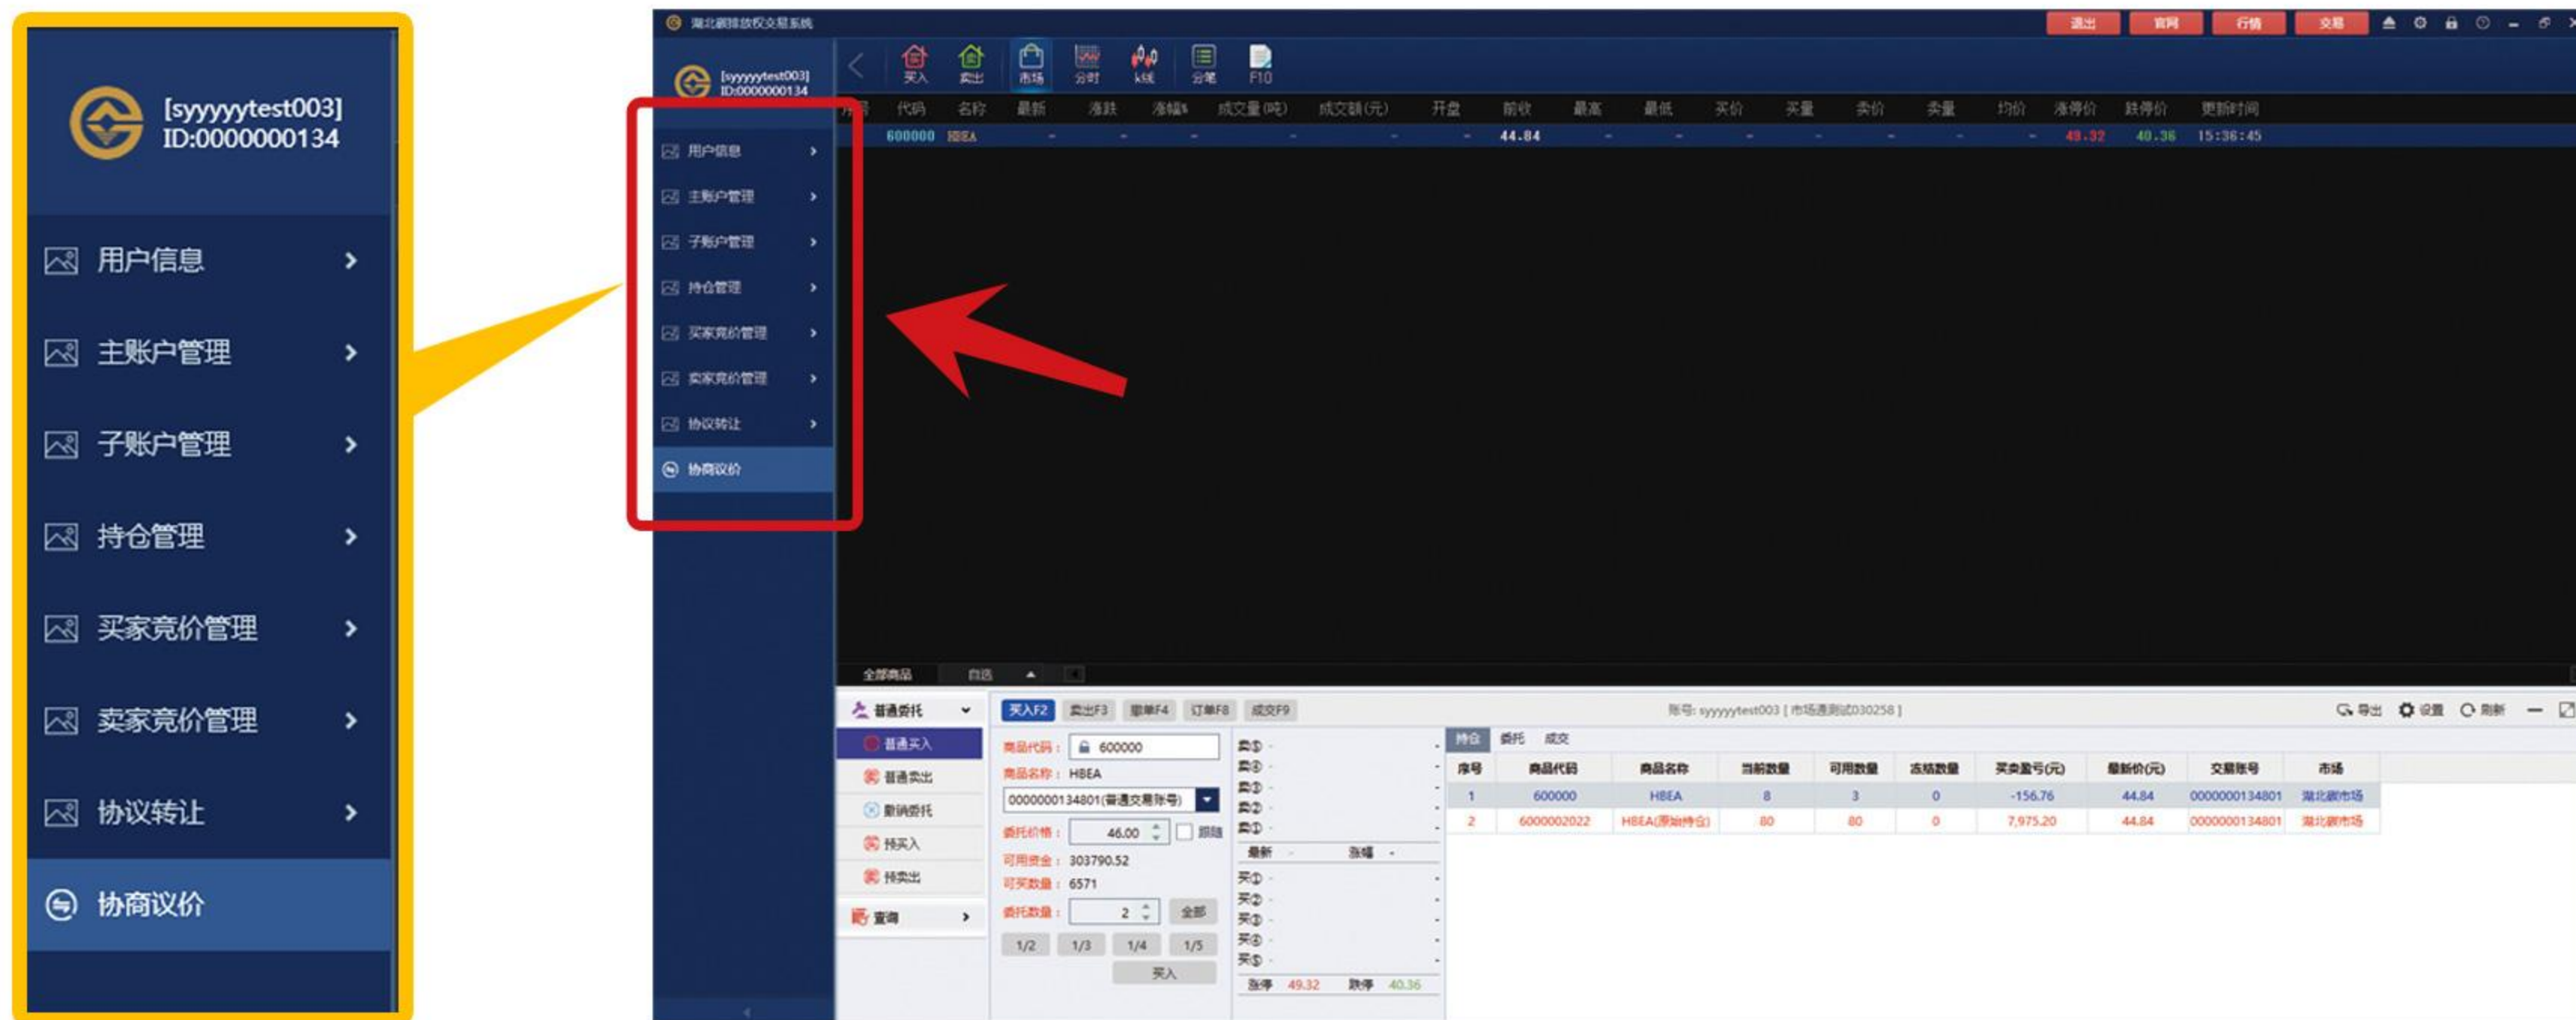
[syyyyytest003]
ID:0000000134

用户信息 >
主账户管理 >
子账户管理 >
持仓管理 >
买家竞价管理 >
卖家竞价管理 >
协议转让 >
协商议价

湖北碳排放权交易系统

退出 官网 行情 交易

[syyyyytest003]
ID:0000000134

买入 卖出 市场 分时 k线 分笔 F10

用户信息 >
主账户管理 >
子账户管理 >
持仓管理 >
买家竞价管理 >
卖家竞价管理 >
协议转让 >
协商议价

| 序号 | 代码 | 名称 | 最新 | 涨跌 | 涨幅% | 成交量(吨) | 成交额(元) | 开盘 | 前收 | 最高 | 最低 | 买价 | 买量 | 卖价 | 卖量 | 均价 | 涨停价 | 跌停价 | 更新时间 |
|---|---|---|---|---|---|---|---|---|---|---|---|---|---|---|---|---|---|---|---|
| | 600000 | HBEA | - | - | - | - | - | - | 44.84 | - | - | - | - | - | - | - | 49.32 | 40.36 | 15:36:45 |

全部商品 自选

普通委托
普通买入
普通卖出
撤销委托
预买入
预卖出
查询 >

买入F2 卖出F3 撤单F4 订单F8 成交F9

商品代码： 600000
商品名称： HBEA
0000000134801(普通交易账号)
委托价格： 46.00 跟随
可用资金： 303790.52
可买数量： 6571
委托数量： 2 全部
1/2 1/3 1/4 1/5
买入

卖⑤ -
卖④ -
卖③ -
卖② -
卖① -
最新 - 涨幅 -
买① -
买② -
买③ -
买④ -
买⑤ -
涨停 49.32 跌停 40.36

账号: syyyyytest003 [ 市场通测试030258 ]

导出 设置 刷新

持仓 委托 成交

| 序号 | 商品代码 | 商品名称 | 当前数量 | 可用数量 | 冻结数量 | 买卖盈亏(元) | 最新价(元) | 交易账号 | 市场 |
|---|---|---|---|---|---|---|---|---|---|
| 1 | 600000 | HBEA | 8 | 3 | 0 | -156.76 | 44.84 | 0000000134801 | 湖北碳市场 |
| 2 | 6000002022 | HBEA(原始持仓) | 80 | 80 | 0 | 7,975.20 | 44.84 | 0000000134801 | 湖北碳市场 |